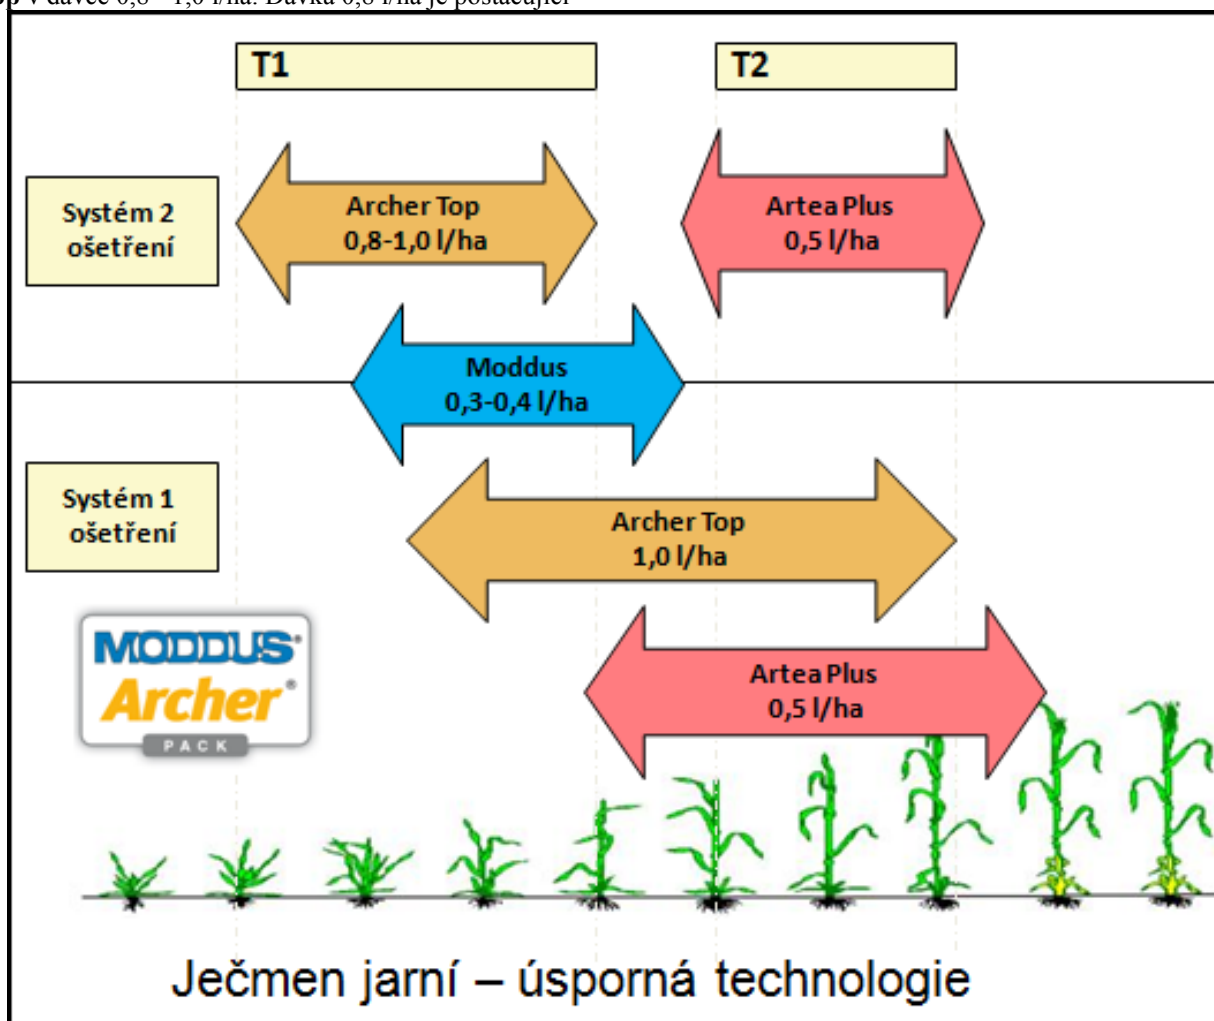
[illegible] v dávce 0,8 – 1,0 l/ha. Dávka 0,8 l/ha je postačující

T1

T2

Systém 2 ošetření

Archer Top 0,8-1,0 l/ha

Artea Plus 0,5 l/ha

Moddus 0,3-0,4 l/ha

Systém 1 ošetření

Archer Top 1,0 l/ha

MODDUS® Archer® PACK

Artea Plus 0,5 l/ha

Ječmen jarní – úsporná technologie